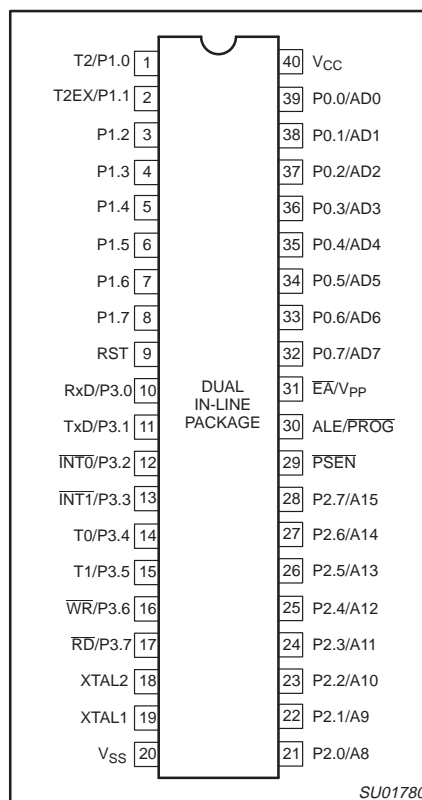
T2/P1.0 1
T2EX/P1.1 2
P1.2 3
P1.3 4
P1.4 5
P1.5 6
P1.6 7
P1.7 8
RST 9
RxD/P3.0 10
TxD/P3.1 11
$\overline{INT0}$/P3.2 12
$\overline{INT1}$/P3.3 13
T0/P3.4 14
T1/P3.5 15
$\overline{WR}$/P3.6 16
$\overline{RD}$/P3.7 17
XTAL2 18
XTAL1 19
$V_{SS}$ 20

DUAL IN-LINE PACKAGE

40 $V_{CC}$
39 P0.0/AD0
38 P0.1/AD1
37 P0.2/AD2
36 P0.3/AD3
35 P0.4/AD4
34 P0.5/AD5
33 P0.6/AD6
32 P0.7/AD7
31 $\overline{EA}/V_{PP}$
30 ALE/$\overline{PROG}$
29 $\overline{PSEN}$
28 P2.7/A15
27 P2.6/A14
26 P2.5/A13
25 P2.4/A12
24 P2.3/A11
23 P2.2/A10
22 P2.1/A9
21 P2.0/A8

SU0178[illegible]